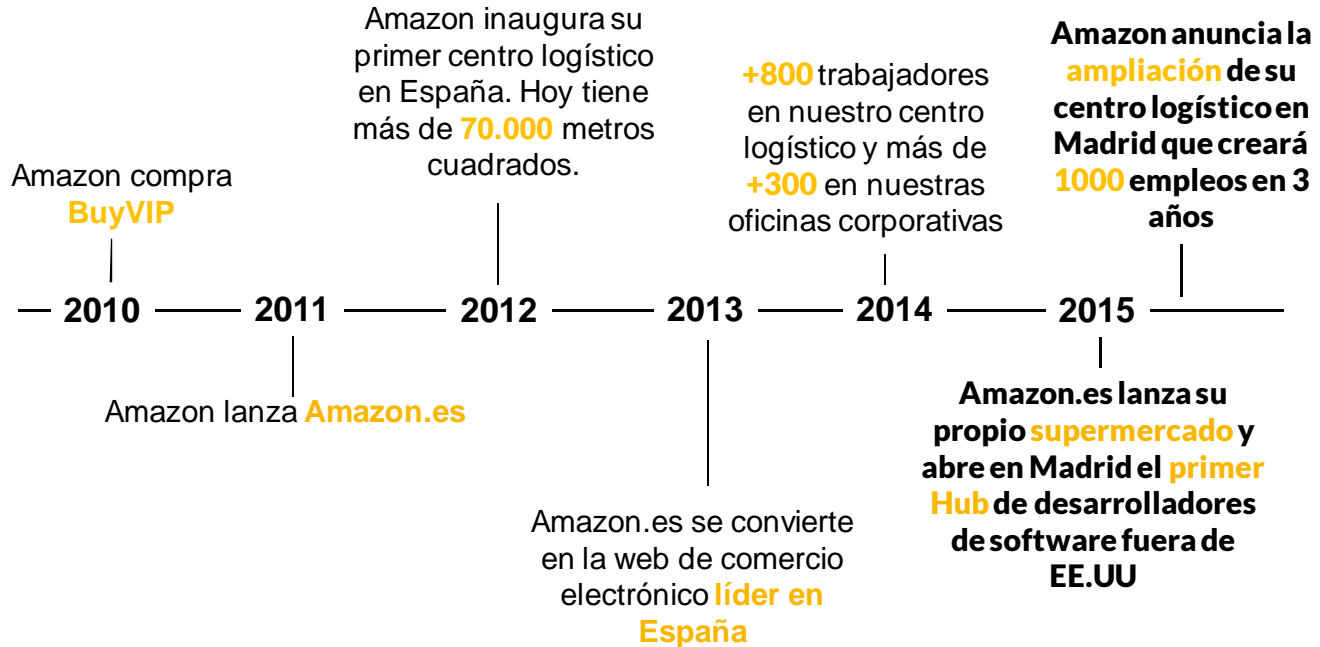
Amazon inaugura su primer centro logístico en España. Hoy tiene más de 70.000 metros cuadrados.

+800 trabajadores en nuestro centro logístico y más de +300 en nuestras oficinas corporativas

Amazon anuncia la ampliación de su centro logístico en Madrid que creará 1000 empleos en 3 años

Amazon compra BuyVIP

2010 2011 2012 2013 2014 2015

Amazon lanza Amazon.es

Amazon.es se convierte en la web de comercio electrónico líder en España

Amazon.es lanza su propio supermercado y abre en Madrid el primer Hub de desarrolladores de software fuera de EE.UU